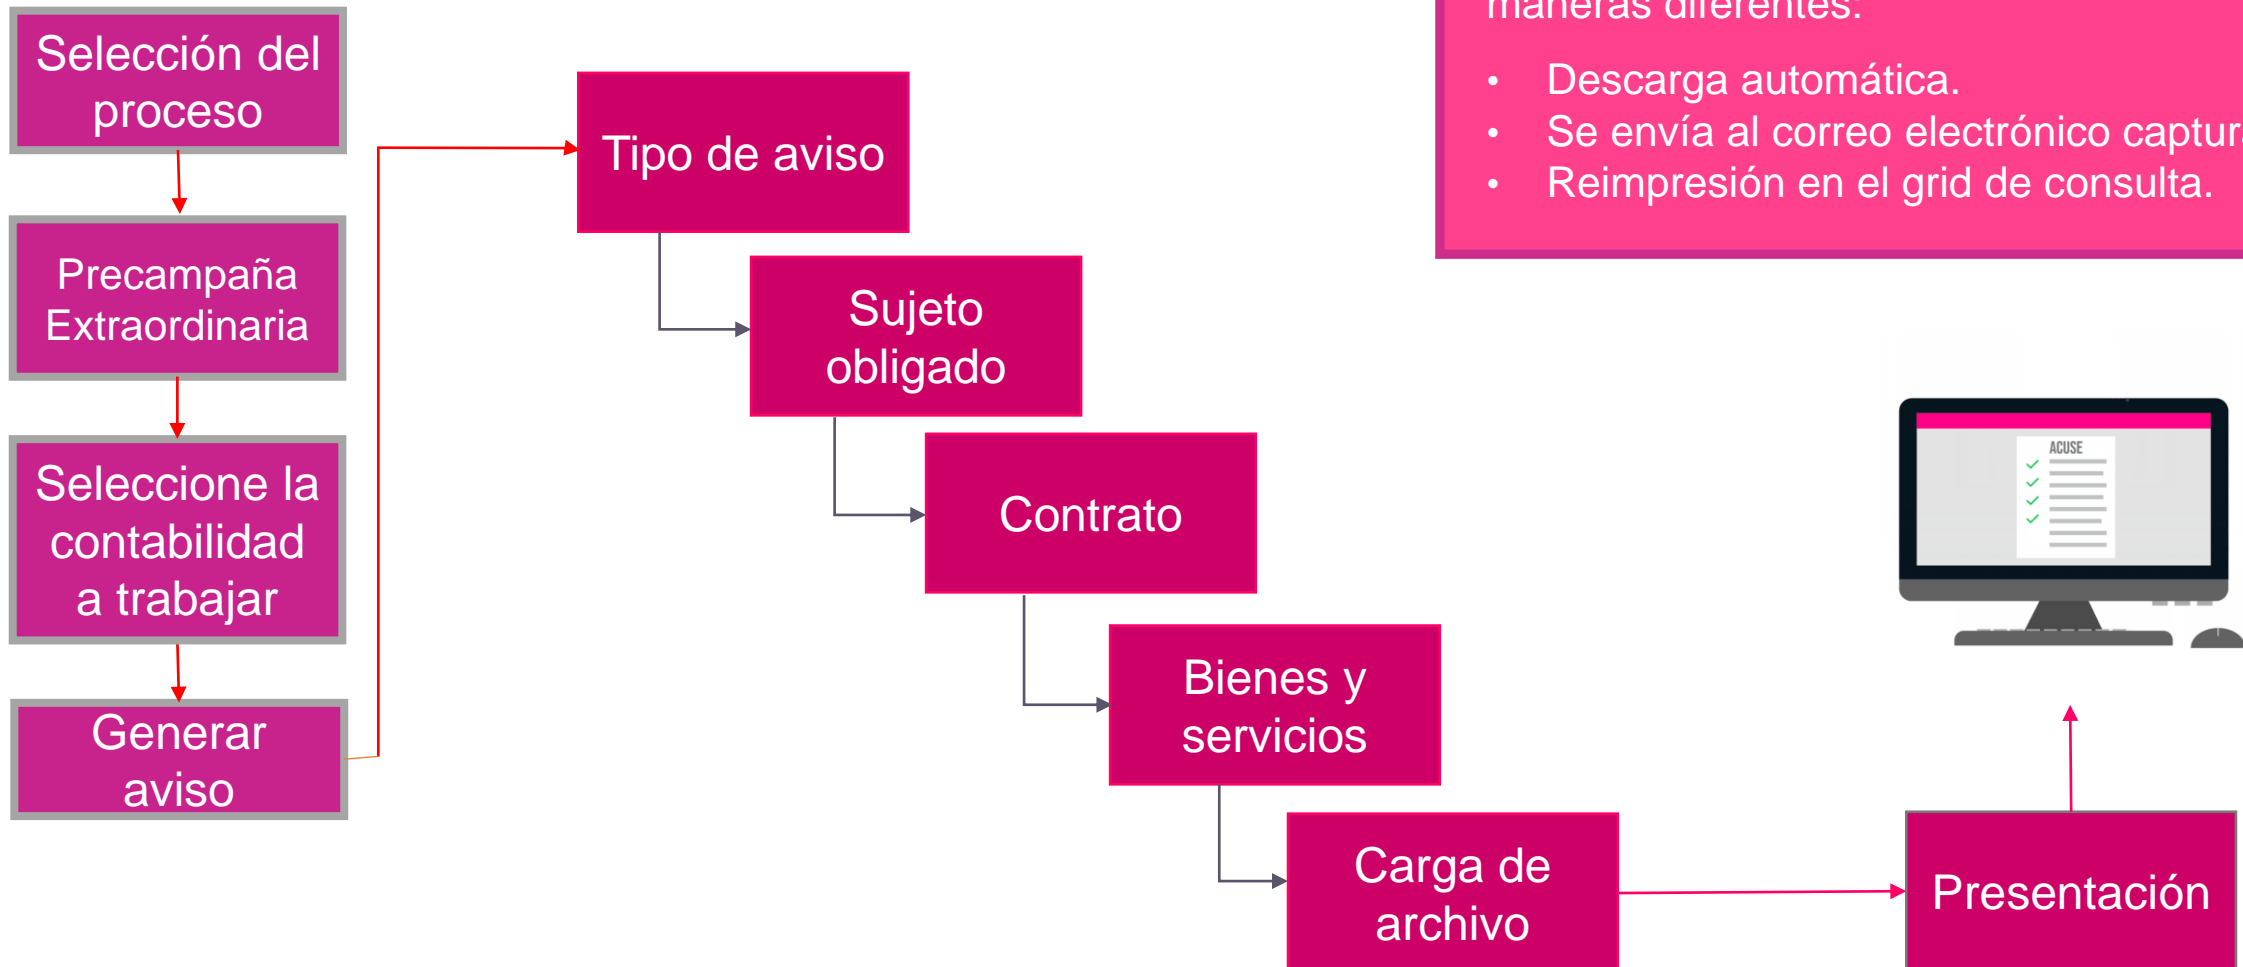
Selección del proceso

Precampaña Extraordinaria

Seleccione la contabilidad a trabajar

Generar aviso

Tipo de aviso

Sujeto obligado

Contrato

Bienes y servicios

Carga de archivo

Presentación

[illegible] maneras diferentes:

• Descarga automática.
• Se envía al correo electrónico captur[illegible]
• Reimpresión en el grid de consulta.

ACUSE